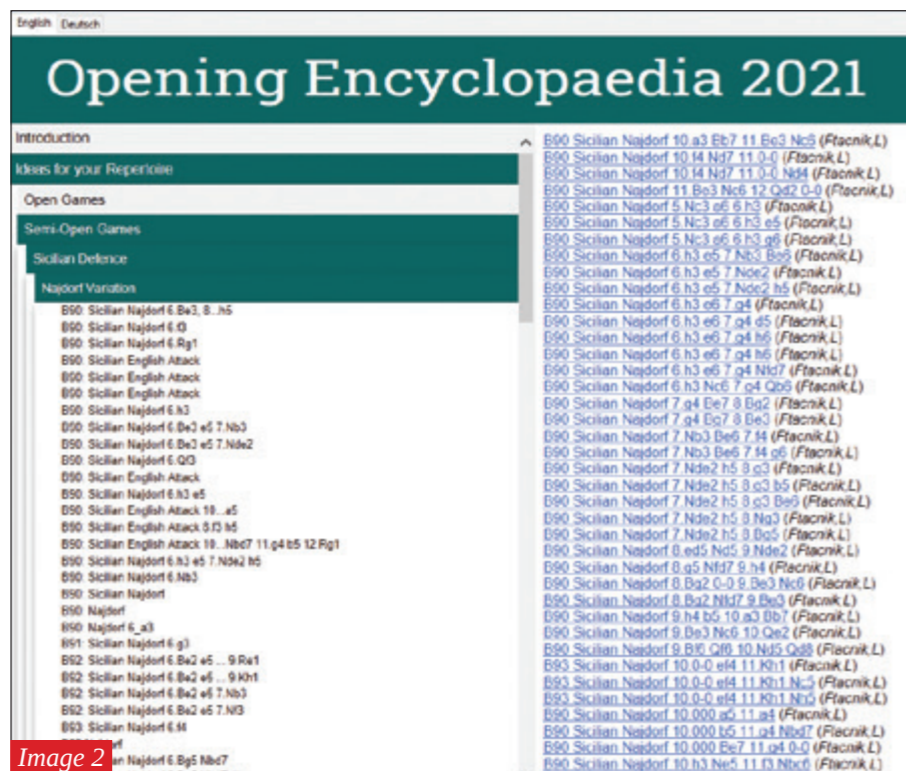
English Deutsch

Opening Encyclopaedia 2021

Introduction
Ideas for your Repertoire
Open Games
Semi-Open Games
Sicilian Defence
Najdorf Variation
B90: Sicilian Najdorf 6.Be3, 8...h5
B90: Sicilian Najdorf 6.f3
B90: Sicilian Najdorf 6.Rg1
B90: Sicilian English Attack
B90: Sicilian English Attack
B90: Sicilian English Attack
B90: Sicilian Najdorf 6.h3
B90: Sicilian Najdorf 6.Be3 e5 7.Nb3
B90: Sicilian Najdorf 6.Be3 e5 7.Nde2
B90: Sicilian Najdorf 6.Qf3
B90: Sicilian English Attack
B90: Sicilian Najdorf 6.h3 e5
B90: Sicilian English Attack 10...a5
B90: Sicilian English Attack 8.f3 h5
B90: Sicilian English Attack 10...Nbd7 11.g4 b5 12.Rg1
B90: Sicilian Najdorf 6.h3 e5 7.Nde2 h5
B90: Sicilian Najdorf 6.Nb3
B90: Sicilian Najdorf
B90: Najdorf
B90: Najdorf 6_a3
B91: Sicilian Najdorf 6.g3
B92: Sicilian Najdorf 6.Be2 e5 ... 9.Re1
B92: Sicilian Najdorf 6.Be2 e5 ... 9.Kh1
B92: Sicilian Najdorf 6.Be2 e5 7.Nb3
B92: Sicilian Najdorf 6.Be2 e5 7.Nf3
B93: Sicilian Najdorf 6.f4
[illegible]rf
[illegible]an Najdorf 6.Bg5 Nbd7

B90 Sicilian Najdorf 10.a3 Bb7 11.Be3 Nc6 (Ftacnik,L)
B90 Sicilian Najdorf 10.f4 Nd7 11.0-0 (Ftacnik,L)
B90 Sicilian Najdorf 10.f4 Nd7 11.0-0 Nd4 (Ftacnik,L)
B90 Sicilian Najdorf 11.Be3 Nc6 12.Qd2 0-0 (Ftacnik,L)
B90 Sicilian Najdorf 5.Nc3 a6 6.h3 (Ftacnik,L)
B90 Sicilian Najdorf 5.Nc3 a6 6.h3 e5 (Ftacnik,L)
B90 Sicilian Najdorf 5.Nc3 a6 6.h3 g6 (Ftacnik,L)
B90 Sicilian Najdorf 6.h3 e5 7.Nb3 Be6 (Ftacnik,L)
B90 Sicilian Najdorf 6.h3 e5 7.Nde2 (Ftacnik,L)
B90 Sicilian Najdorf 6.h3 e5 7.Nde2 h5 (Ftacnik,L)
B90 Sicilian Najdorf 6.h3 e6 7.g4 (Ftacnik,L)
B90 Sicilian Najdorf 6.h3 e6 7.g4 d5 (Ftacnik,L)
B90 Sicilian Najdorf 6.h3 e6 7.g4 h6 (Ftacnik,L)
B90 Sicilian Najdorf 6.h3 e6 7.g4 h6 (Ftacnik,L)
B90 Sicilian Najdorf 6.h3 e6 7.g4 Nfd7 (Ftacnik,L)
B90 Sicilian Najdorf 6.h3 Nc6 7.g4 Qb6 (Ftacnik,L)
B90 Sicilian Najdorf 7.g4 Be7 8.Bg2 (Ftacnik,L)
B90 Sicilian Najdorf 7.g4 Be7 8.Be3 (Ftacnik,L)
B90 Sicilian Najdorf 7.Nb3 Be6 7.f4 (Ftacnik,L)
B90 Sicilian Najdorf 7.Nb3 Be6 7.f4 g6 (Ftacnik,L)
B90 Sicilian Najdorf 7.Nde2 h5 8.g3 (Ftacnik,L)
B90 Sicilian Najdorf 7.Nde2 h5 8.g3 b5 (Ftacnik,L)
B90 Sicilian Najdorf 7.Nde2 h5 8.g3 Be6 (Ftacnik,L)
B90 Sicilian Najdorf 7.Nde2 h5 8.Ng3 (Ftacnik,L)
B90 Sicilian Najdorf 7.Nde2 h5 8.Bg5 (Ftacnik,L)
B90 Sicilian Najdorf 8.ed5 Nd5 9.Nde2 (Ftacnik,L)
B90 Sicilian Najdorf 8.g5 Nfd7 9.h4 (Ftacnik,L)
B90 Sicilian Najdorf 8.Bg2 0-0 9.Be3 Nc6 (Ftacnik,L)
B90 Sicilian Najdorf 8.Bg2 Nfd7 9.Be3 (Ftacnik,L)
B90 Sicilian Najdorf 9.h4 b5 10.a3 Bb7 (Ftacnik,L)
B90 Sicilian Najdorf 9.Be3 Nc6 10.Qe2 (Ftacnik,L)
B90 Sicilian Najdorf 9.Bf6 Qf6 10.Nd5 Qd8 (Ftacnik,L)
B93 Sicilian Najdorf 10.0-0 ef4 11.Kh1 (Ftacnik,L)
B93 Sicilian Najdorf 10.0-0 ef4 11.Kh1 Nc5 (Ftacnik,L)
B93 Sicilian Najdorf 10.0-0 ef4 11.Kh1 Nh5 (Ftacnik,L)
B90 Sicilian Najdorf 10.000 a5 11.g4 (Ftacnik,L)
B90 Sicilian Najdorf 10.000 b5 11.g4 Nbd7 (Ftacnik,L)
B90 Sicilian Najdorf 10.000 Be7 11.g4 0-0 (Ftacnik,L)
B90 Sicilian Najdorf 10.h3 Ne5 11.f3 Nbc6 (Ftacnik,L)

Image 2